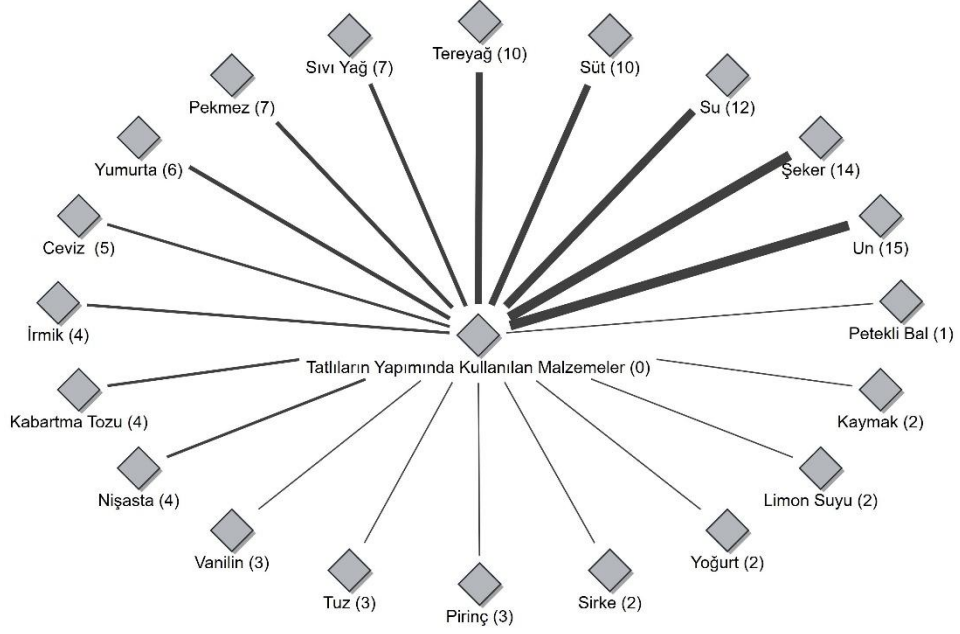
Tereyağ (10)

Sıvı Yağ (7)

Süt (10)

Pekmez (7)

Su (12)

Yumurta (6)

Şeker (14)

Ceviz (5)

Un (15)

İrmik (4)

Petekli Bal (1)

Tatlıların Yapımında Kullanılan Malzemeler (0)

Kabartma Tozu (4)

Kaymak (2)

Nişasta (4)

Limon Suyu (2)

Vanilin (3)

Yoğurt (2)

Tuz (3)

Pirinç (3)

Sirke (2)